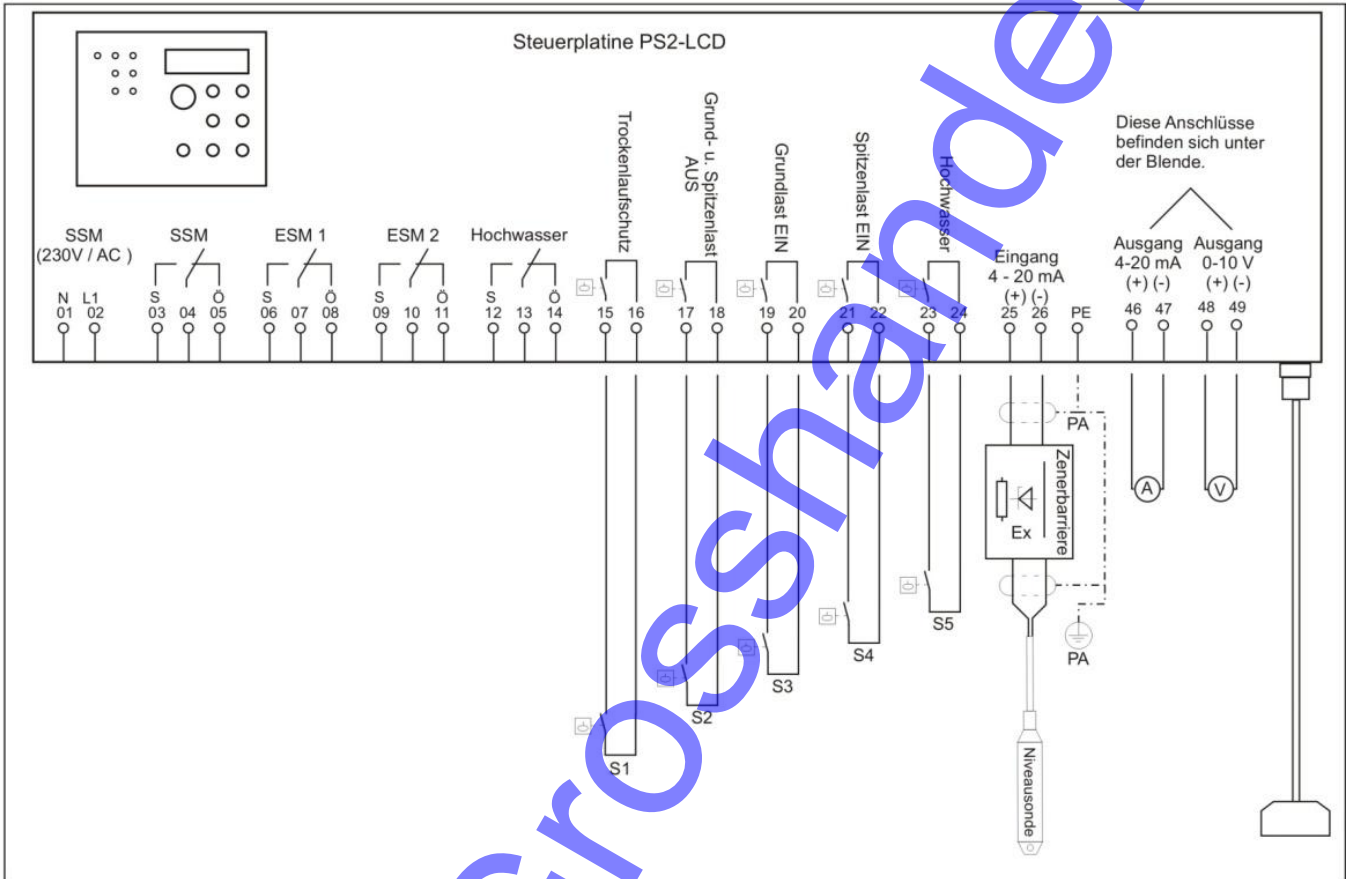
Steuerplatine PS2-LCD

SSM (230V / AC )
N 01
L1 02

SSM
S 03
04
Ö 05

ESM 1
S 06
07
Ö 08

ESM 2
S 09
10
Ö 11

Hochwasser
S 12
13
Ö 14

Trockenlaufschutz
15
16

Grund- u. Spitzenlast AUS
17
18

Grundlast EIN
19
20

Spitzenlast EIN
21
22

Hochwasser
23
24

Eingang 4 - 20 mA
(+) (-)
25
26
PE

Diese Anschlüsse befinden sich unter der Blende.

Ausgang 4-20 mA
(+) (-)
46
47

Ausgang 0-10 V
(+) (-)
48
49

PA
Zenerbarriere
Ex
PA
A
V

S1
S2
S3
S4
S5

Niveausonde

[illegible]roshande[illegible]